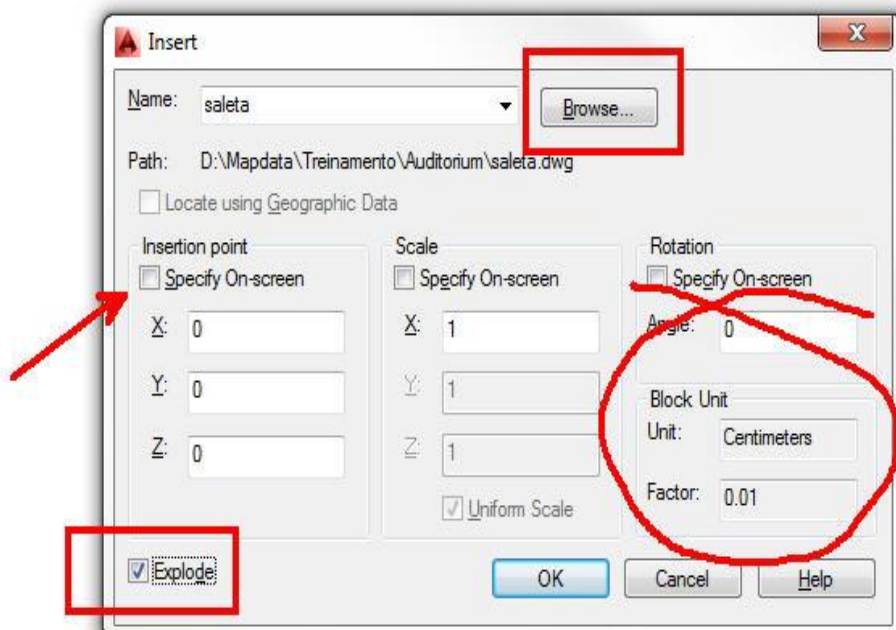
Insert

X

Name: saleta

Browse...

Path: D:\Mapdata\Treinamento\Auditorium\saleta.dwg

Locate using Geographic Data

Insertion point

Specify On-screen

X: 0

Y: 0

Z: 0

Scale

Specify On-screen

X: 1

Y: 1

Z: 1

Uniform Scale

Rotation

Specify On-screen

Angle: 0

Block Unit

Unit: Centimeters

Factor: 0.01

Explode

OK

Cancel

Help